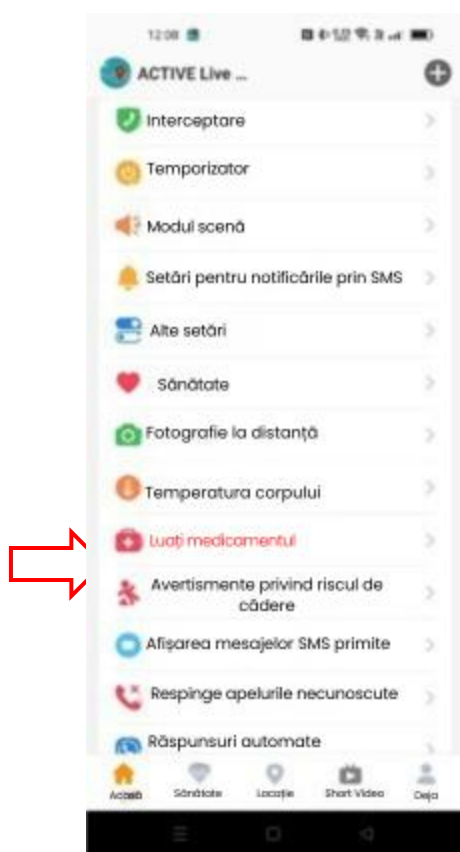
12:08

ACTIVE Live ...

Interceptare

Temporizator

Modul scenă

Setări pentru notificările prin SMS

Alte setări

Sănătate

Fotografie la distanță

Temperatura corpului

Luați medicamentul

Avertismente privind riscul de cădere

Afișarea mesajelor SMS primite

Respinge apelurile necunoscute

Răspunsuri automate

Acasă Sănătate Locație Short Video Deja